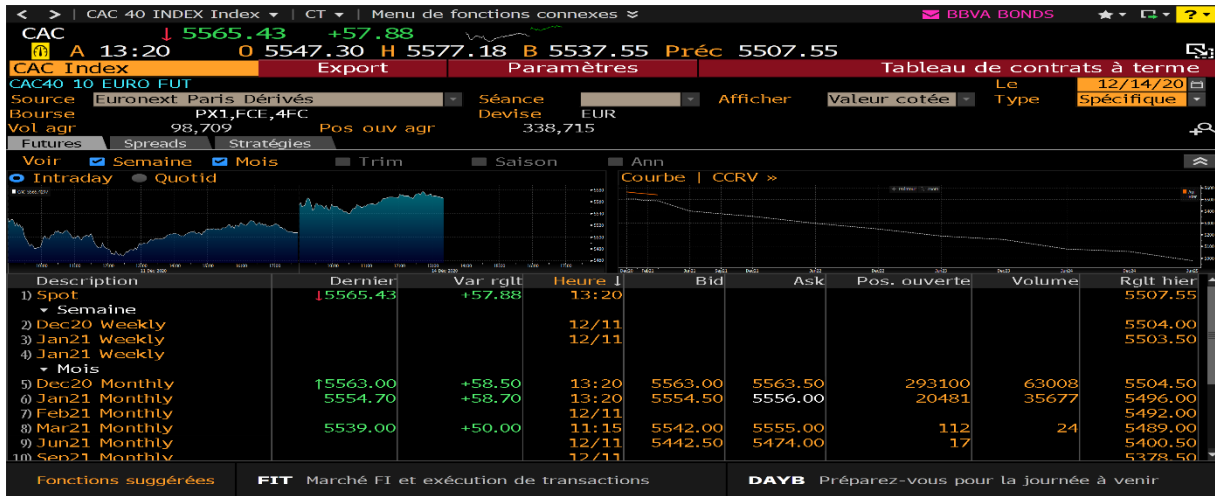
< > | CAC 40 INDEX Index ▾ | CT ▾ | Menu de fonctions connexes ≫ BBVA BONDS ★▾ ?▾

CAC ↓ 5565.43 +57.88
A 13:20 O 5547.30 H 5577.18 B 5537.55 Préc 5507.55

CAC Index | Export | Paramètres | Tableau de contrats à terme

CAC40 10 EURO FUT Le 12/14/20
Source Euronext Paris Dérivés Séance Afficher Valeur cotée Type Spécifique
Bourse PX1,FCE,4FC Devise EUR
Vol agr 98,709 Pos ouv agr 338,715

Futures | Spreads | Stratégies

Voir Semaine Mois Trim Saison Ann

Intraday Quotid Courbe | CCRV »

| Description | Dernier | Var rglt | Heure | Bid | Ask | Pos. ouverte | Volume | Rglt hier |
|---|---|---|---|---|---|---|---|---|
| 1) Spot | ↓5565.43 | +57.88 | 13:20 | | | | | 5507.55 |
| ▾ Semaine | | | | | | | | |
| 2) Dec20 Weekly | | | 12/11 | | | | | 5504.00 |
| 3) Jan21 Weekly | | | 12/11 | | | | | 5503.50 |
| 4) Jan21 Weekly | | | | | | | | |
| ▾ Mois | | | | | | | | |
| 5) Dec20 Monthly | ↑5563.00 | +58.50 | 13:20 | 5563.00 | 5563.50 | 293100 | 63008 | 5504.50 |
| 6) Jan21 Monthly | 5554.70 | +58.70 | 13:20 | 5554.50 | 5556.00 | 20481 | 35677 | 5496.00 |
| 7) Feb21 Monthly | | | 12/11 | | | | | 5492.00 |
| 8) Mar21 Monthly | 5539.00 | +50.00 | 11:15 | 5542.00 | 5555.00 | 112 | 24 | 5489.00 |
| 9) Jun21 Monthly | | | 12/11 | 5442.50 | 5474.00 | 17 | | 5400.50 |
| 10) Sep21 Monthly | | | 12/11 | | | | | 5378.50 |

Fonctions suggérées | FIT Marché FI et exécution de transactions | DAYB Préparez-vous pour la journée à venir